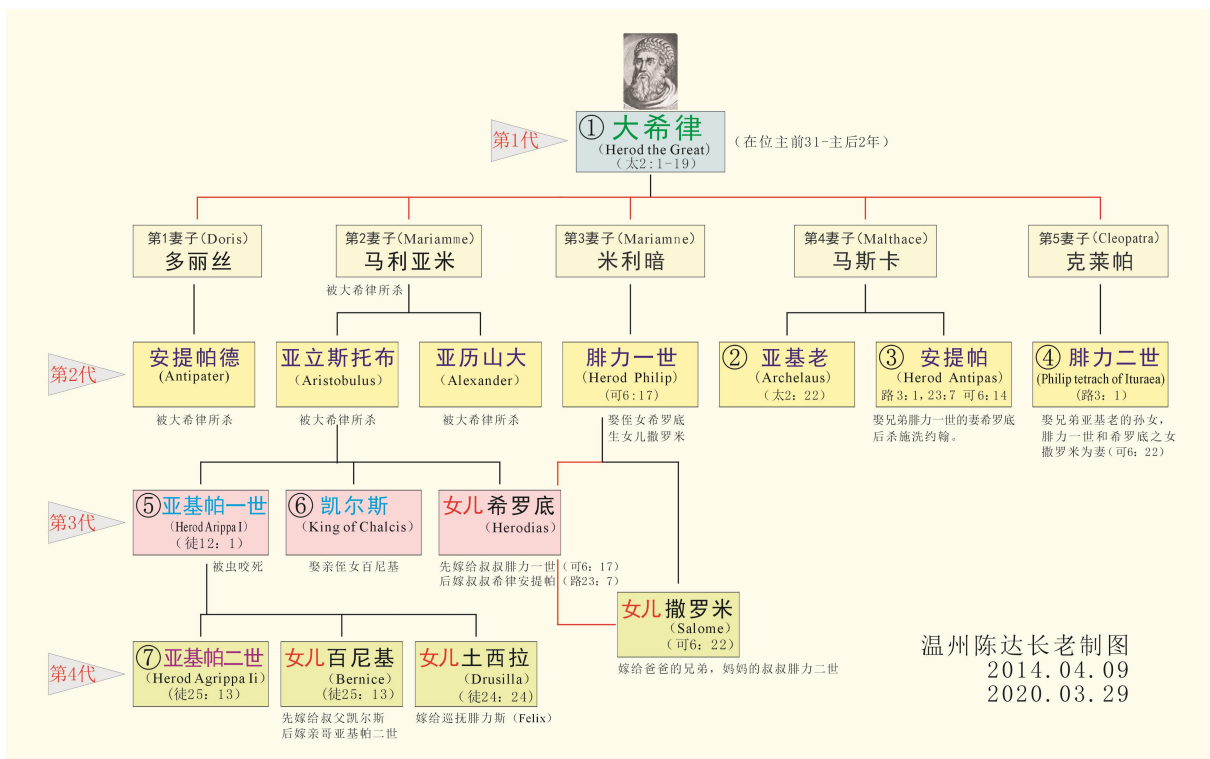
第1代

① 大希律
(Herod the Great)
(太2:1-19)

(在位主前31-主后2年)

第1妻子(Doris)
多丽丝

第2妻子(Mariamme)
马利亚米
被大希律所杀

第3妻子(Mariamne)
米利暗

第4妻子(Malthace)
马斯卡

第5妻子(Cleopatra)
克莱帕

第2代

安提帕德
(Antipater)
被大希律所杀

亚立斯托布
(Aristobulus)
被大希律所杀

亚历山大
(Alexander)
被大希律所杀

腓力一世
(Herod Philip)
(可6:17)
娶侄女希罗底
生女儿撒罗米

② 亚基老
(Archelaus)
(太2:22)

③ 安提帕
(Herod Antipas)
路3:1,23:7 可6:14
娶兄弟腓力一世的妻希罗底
后杀施洗约翰。

④ 腓力二世
(Philip tetrach of Ituraea)
(路3:1)
娶兄弟亚基老的孙女,腓力一世和希罗底之女撒罗米为妻(可6:22)

第3代

⑤亚基帕一世
(Herod Arippa I)
(徒12:1)
被虫咬死

⑥ 凯尔斯
(King of Chalcis)
娶亲侄女百尼基

女儿希罗底
(Herodias)
先嫁给叔叔腓力一世(可6:17)
后嫁叔叔希律安提帕(路23:7)

女儿撒罗米
(Salome)
(可6:22)
嫁给爸爸的兄弟,妈妈的叔叔腓力二世

第4代

⑦亚基帕二世
(Herod Agrippa Ii)
(徒25:13)

女儿百尼基
(Bernice)
(徒25:13)
先嫁给叔父凯尔斯
后嫁亲哥亚基帕二世

女儿土西拉
(Drusilla)
(徒24:24)
嫁给巡抚腓力斯(Felix)

温州陈达长老制图
2014.04.09
2020.03.29